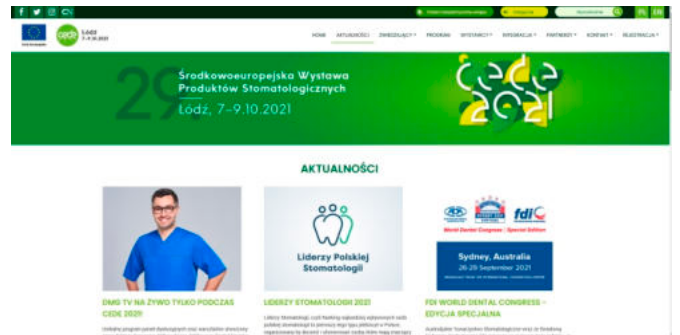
Łódź 7-9.10.2021

HOME AKTUALNOŚCI ZWIEDZAJĄCY PROGRAM WYSTAWCY INFORMACJA PARTNERZY KONTAKT REJESTRACJA

PL EN

29 Środkowoeuropejska Wystawa Produktów Stomatologicznych

Łódź, 7-9.10.2021

cede 2021

AKTUALNOŚCI

Liderzy Polskiej Stomatologii

fdi

World Dental Congress | Special Edition

Sydney, Australia

26-29 September 2021

DMG TV NA ŻYWO TYLKO PODCZAS CEDE 2021!

LIDERZY STOMATOLOGII 2021

FDI WORLD DENTAL CONGRESS – EDYCJA SPECJALNA